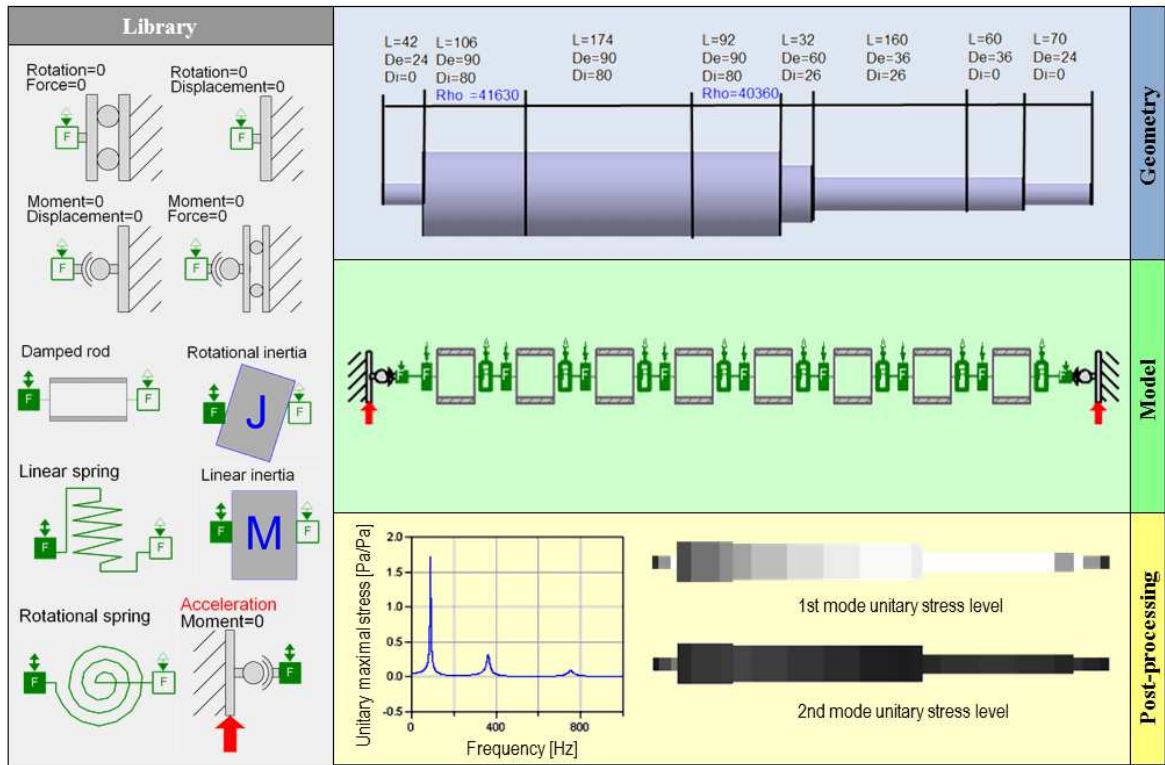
Library

Rotation=0
Force=0

Rotation=0
Displacement=0

Moment=0
Displacement=0

Moment=0
Force=0

Damped rod

Rotational inertia

J

Linear spring

Linear inertia

M

Rotational spring

Acceleration
Moment=0

F

L=42
De=24
Di=0

L=106
De=90
Di=80

Rho =41630

L=174
De=90
Di=80

L=92
De=90
Di=80

Rho=40360

L=32
De=60
Di=26

L=160
De=36
Di=26

L=60
De=36
Di=0

L=70
De=24
Di=0

Geometry

Model

Unitary maximal stress [Pa/Pa]

2.0
1.5
1.0
0.5
0.0
-0.5

0
400
800

Frequency [Hz]

1st mode unitary stress level

2nd mode unitary stress level

Post-processing